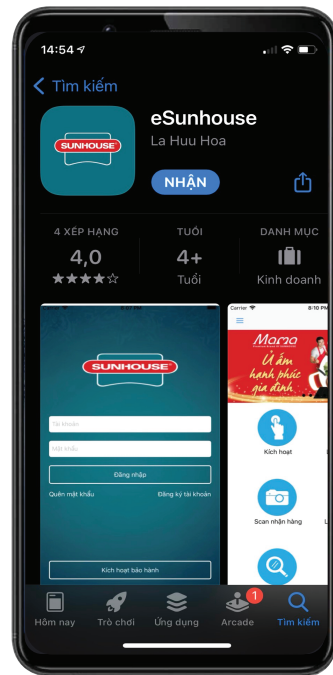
14:54

Tìm kiếm

SUNHOUSE

eSunhouse

La Huu Hoa

NHẬN

4 XẾP HẠNG
4,0
★★★★☆

TUỔI
4+
Tuổi

DANH MỤC
Kinh doanh

SUNHOUSE

Tài khoản

Mật khẩu

Đăng nhập

Quên mật khẩu

Đăng ký tài khoản

Kích hoạt bảo hành

Carrier

8:10 PM

Mama

Ủ ấm hạnh phúc gia đình

Kích hoạt

Scan nhận hàng

Hôm nay

Trò chơi

Ứng dụng

1

Arcade

Tìm kiếm